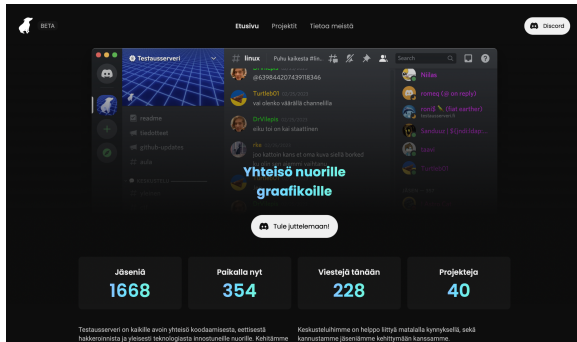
BETA

Etusivu Projektit Tietoa meistä

Discord

Testausserveri

# linux Puhu kaikesta #lin...

Search

@639844207439118346

Turtle01
vai olenko väärällä channelilla

OrVilepix
eiku toi on kai staattinen

rke
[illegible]

readme
tiedotteet
github-updates
sala

Niilas
romeq (@ on reply)
runt (fist earther)
Sinebur | El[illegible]

Yhteisö nuorille graafikoille

Tule juttelemaan!

Jäseniä
1668

Paikalla nyt
354

Viestejä tänään
228

Projekteja
40

Testausserveri on kaikille avoin yhteisö koodaamisesta, eettisestä hakkeroinnista ja yleisesti teknologiasta innostuneille nuorille. Kehitämme

Keskusteluihimme on helppo liittyä matalalla kynnyksellä, sekä kannustamme jäseniämme kehittymään kanssamme.